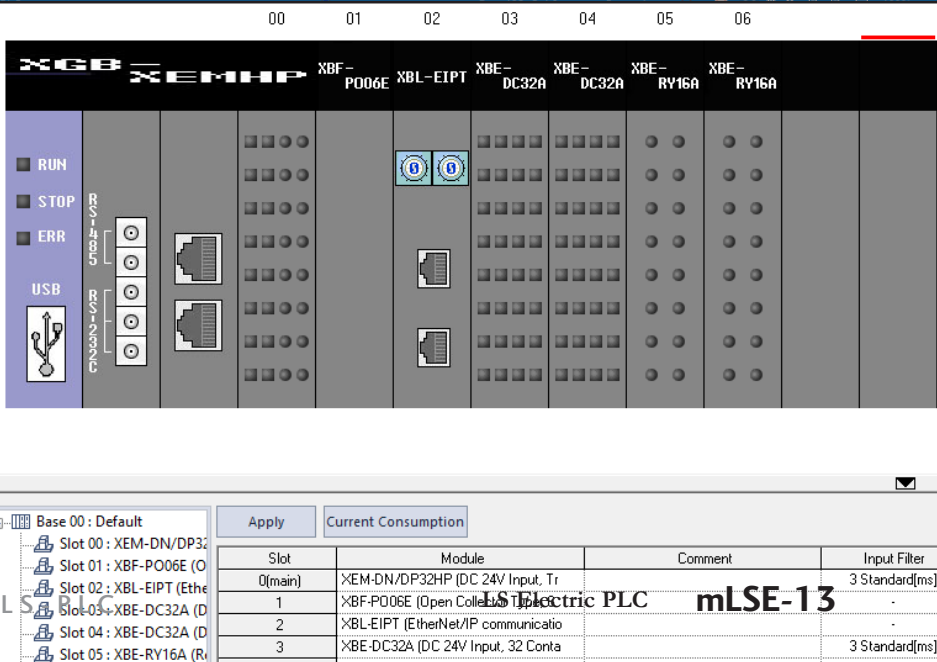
00 01 02 03 04 05 06

XGB XEMHP XBF-PO06E XBL-EIPT XBE-DC32A XBE-DC32A XBE-RY16A XBE-RY16A

RUN
STOP
ERR
USB
RS-485
RS-232C

Base 00 : Default
Slot 00 : XEM-DN/DP32
Slot 01 : XBF-PO06E (O
Slot 02 : XBL-EIPT (Ethe
Slot 03 : XBE-DC32A (D
Slot 04 : XBE-DC32A (D
Slot 05 : XBE-RY16A (Re

Apply
Current Consumption

| Slot | Module | Comment | Input Filter |
|---|---|---|---|
| 0(main) | XEM-DN/DP32HP (DC 24V Input, Tr | | 3 Standard[ms] |
| 1 | XBF-PO06E (Open Collector Type, 6 | | - |
| 2 | XBL-EIPT (EtherNet/IP communicatio | | - |
| 3 | XBE-DC32A (DC 24V Input, 32 Conta | | 3 Standard[ms] |

LS PLC
LS Electric PLC
mLSE-13